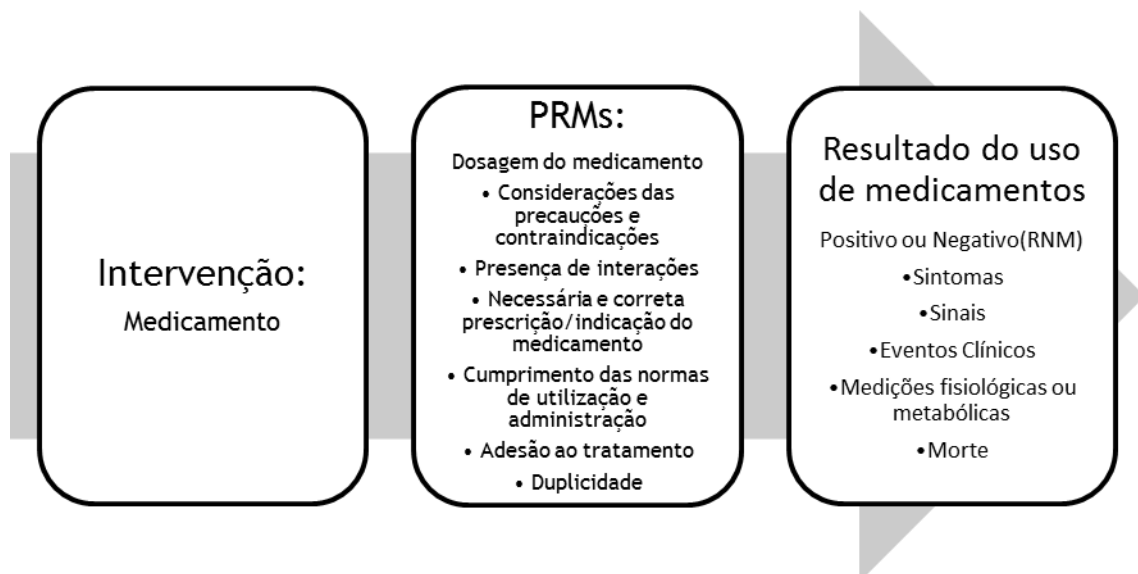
Intervenção:
Medicamento

PRMs:
Dosagem do medicamento
• Considerações das precaucões e contraindicações
• Presença de interações
• Necessária e correta prescrição/indicação do medicamento
• Cumprimento das normas de utilização e administração
• Adesão ao tratamento
• Duplicidade

Resultado do uso de medicamentos
Positivo ou Negativo(RNM)
•Sintomas
•Sinais
•Eventos Clínicos
•Medições fisiológicas ou metabólicas
•Morte